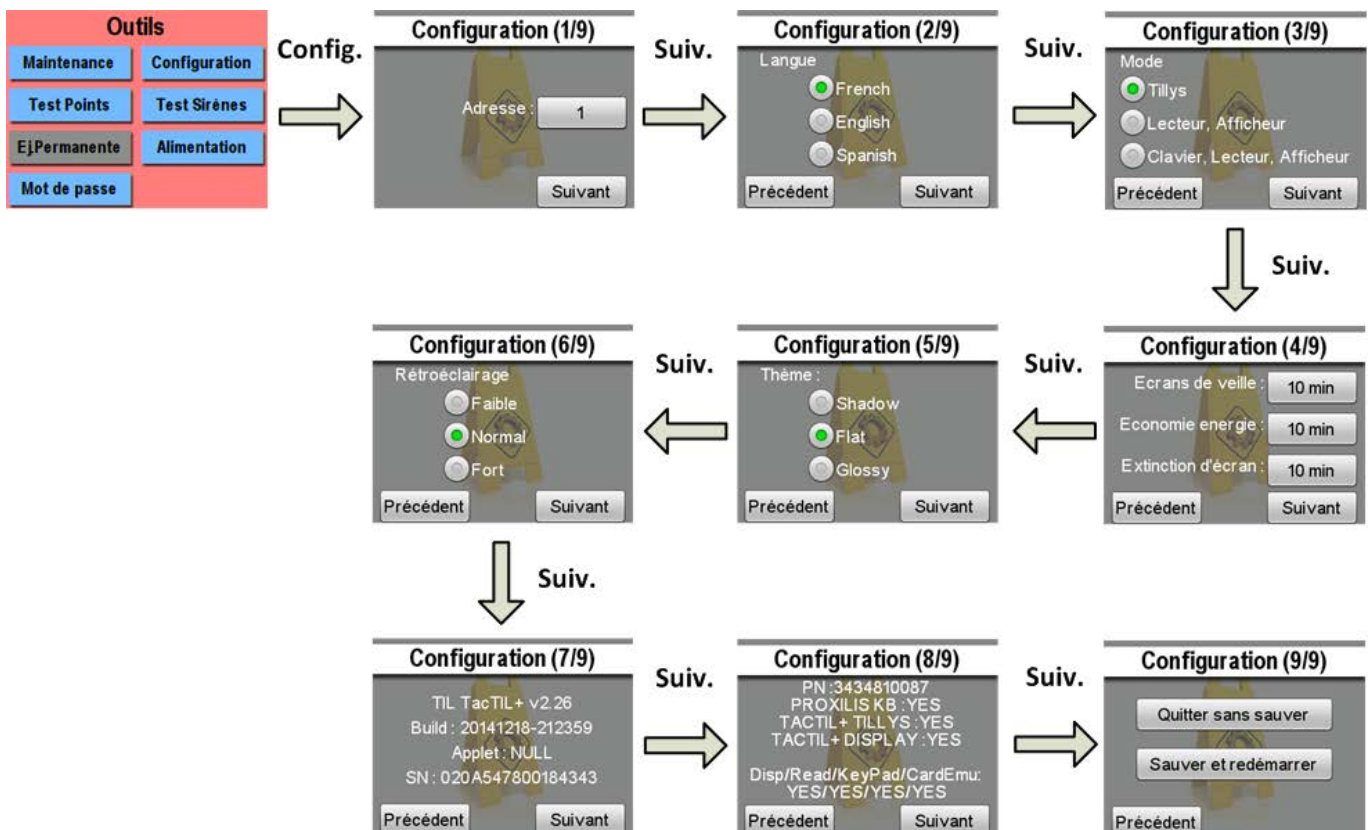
Outils
Maintenance
Configuration
Test Points
Test Sirènes
Ej.Permanente
Alimentation
Mot de passe

Config.

Configuration (1/9)
Adresse : 1
Suivant

Suiv.

Configuration (2/9)
Langue
French
English
Spanish
Précédent
Suivant

Suiv.

Configuration (3/9)
Mode
Tillys
Lecteur, Afficheur
Clavier, Lecteur, Afficheur
Précédent
Suivant

Suiv.

Configuration (4/9)
Ecrans de veille : 10 min
Economie energie : 10 min
Extinction d'écran : 10 min
Précédent
Suivant

Suiv.

Configuration (5/9)
Thème :
Shadow
Flat
Glossy
Précédent
Suivant

Suiv.

Configuration (6/9)
Rétroéclairage
Faible
Normal
Fort
Précédent
Suivant

Suiv.

Configuration (7/9)
TIL TacTIL+ v2.26
Build : 20141218-212359
Applet : NULL
SN : 020A547800184343
Précédent
Suivant

Suiv.

Configuration (8/9)
PN :3434810087
PROXILIS KB :YES
TACTIL+ TILLYS :YES
TACTIL+ DISPLAY :YES
Disp/Read/KeyPad/CardEmu:
YES/YES/YES/YES
Précédent
Suivant

Suiv.

Configuration (9/9)
Quitter sans sauver
Sauver et redémarrer
Précédent